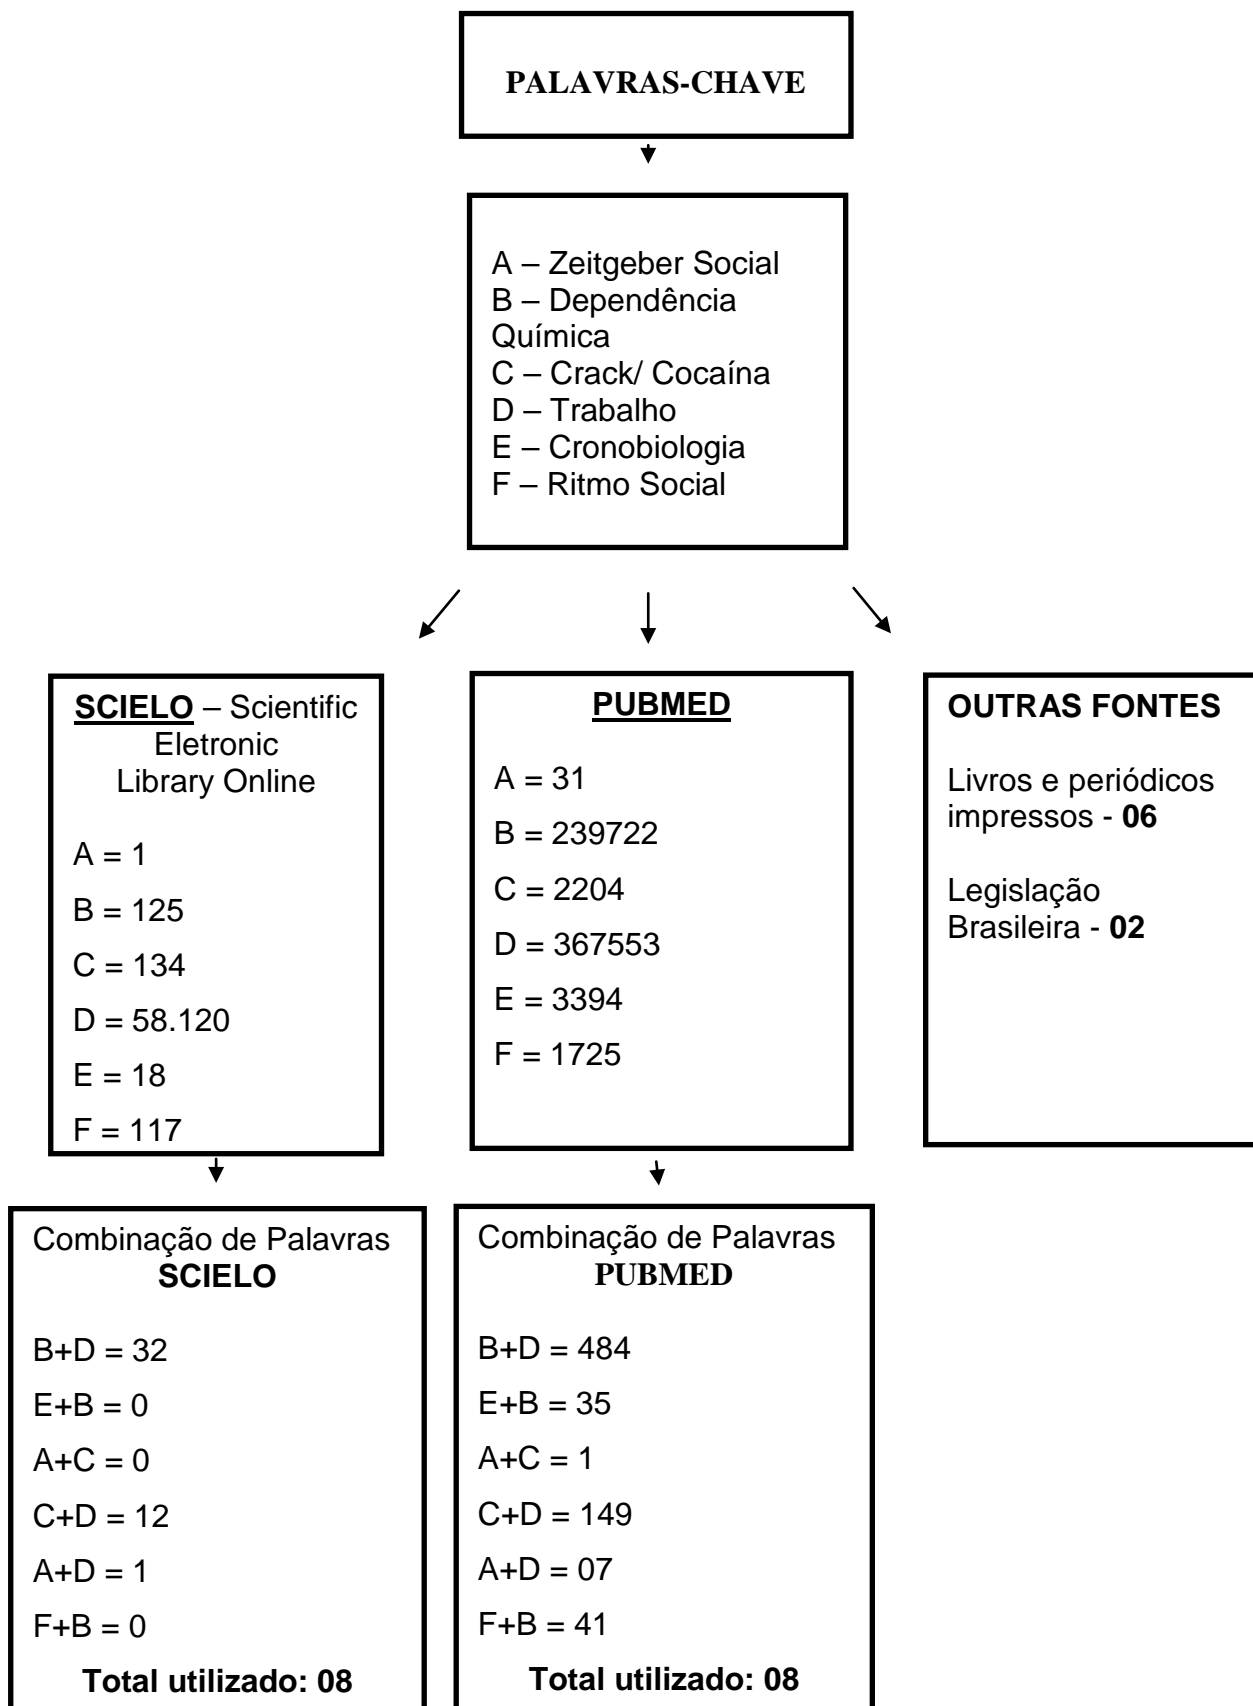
PALAVRAS-CHAVE

A – Zeitgeber Social
B – Dependência Química
C – Crack/ Cocaína
D – Trabalho
E – Cronobiologia
F – Ritmo Social

SCIELO – Scientific Eletronic Library Online

A = 1
B = 125
C = 134
D = 58.120
E = 18
F = 117

PUBMED

A = 31
B = 239722
C = 2204
D = 367553
E = 3394
F = 1725

OUTRAS FONTES

Livros e periódicos impressos - 06

Legislação Brasileira - 02

Combinação de Palavras SCIELO

B+D = 32
E+B = 0
A+C = 0
C+D = 12
A+D = 1
F+B = 0
Total utilizado: 08

Combinação de Palavras PUBMED

B+D = 484
E+B = 35
A+C = 1
C+D = 149
A+D = 07
F+B = 41
Total utilizado: 08